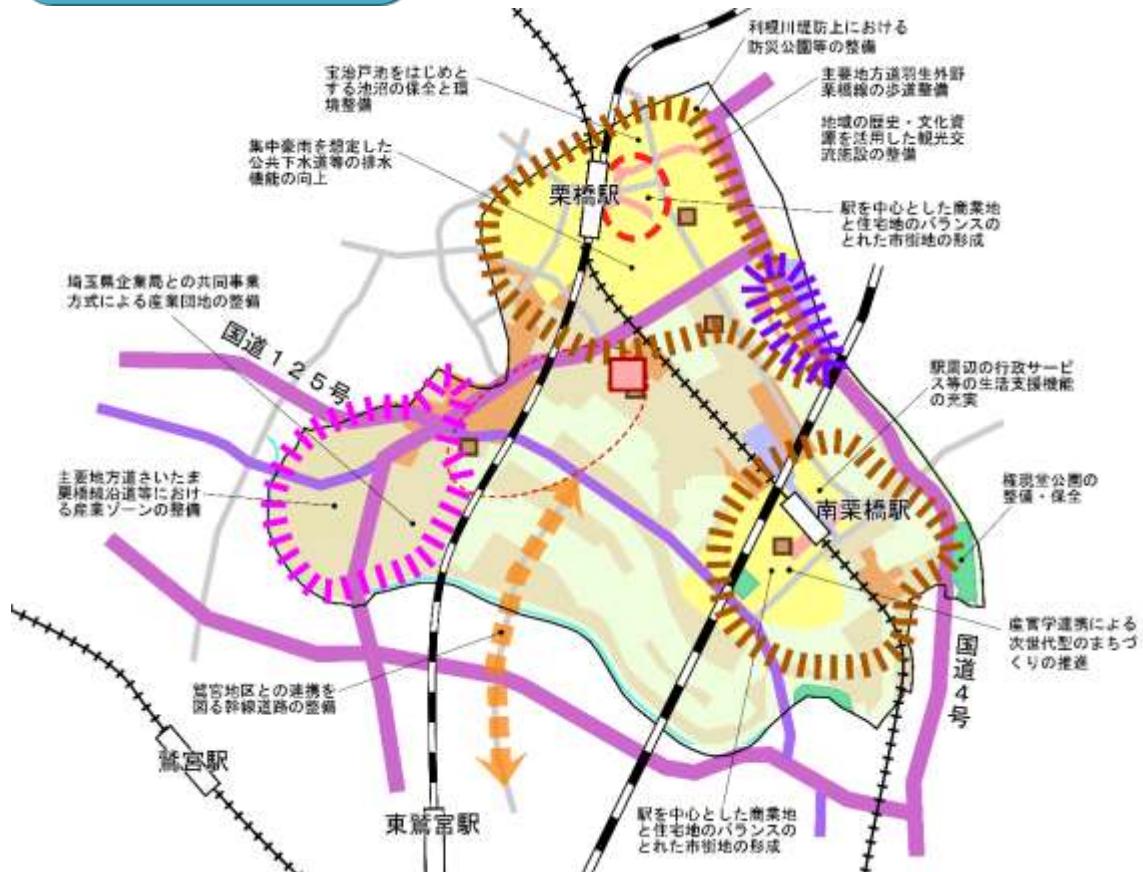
利根川堤防上における防災公園等の整備

宝治戸池をはじめとする池沼の保全と環境整備

主要地方道羽生外野栗橋線の歩道整備

集中豪雨を想定した公共下水道等の排水機能の向上

地域の歴史・文化資源を活用した観光交流施設の整備

栗橋駅

駅を中心とした商業地と住宅地のバランスのとれた市街地の形成

埼玉県企業局との共同事業方式による産業団地の整備

国道125号

駅周辺の行政サービス等の生活支援機能の充実

主要地方道さいたま栗橋線沿道等における産業ゾーンの整備

権現堂公園の整備・保全

南栗橋駅

産官学連携による次世代型のまちづくりの推進

国道4号

鷲宮地区との連携を図る幹線道路の整備

鷲宮駅

東鷲宮駅

駅を中心とした商業地と住宅地のバランスのとれた市街地の形成